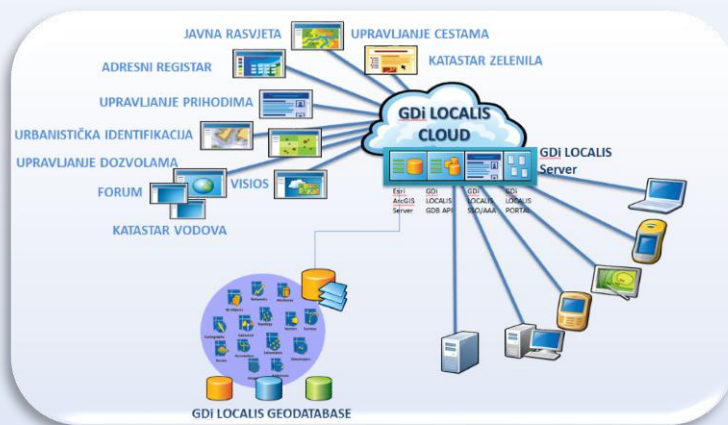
JAVNA RASVJETA

UPRAVLJANJE CESTAMA

KATASTAR ZELENILA

ADRESNI REGISTAR

UPRAVLJANJE PRIHODIMA

URBANISTIČKA IDENTIFIKACIJA

UPRAVLJANJE DOZVOLAMA

FORUM

VISIOS

KATASTAR VODOVA

GDi LOCALIS CLOUD

GDi LOCALIS Server

Esri ArcGIS Server

GDi LOCALIS GDB API

GDi LOCALIS SSO/AAA

GDi LOCALIS PORTAL

GDi LOCALIS GEODATABASE